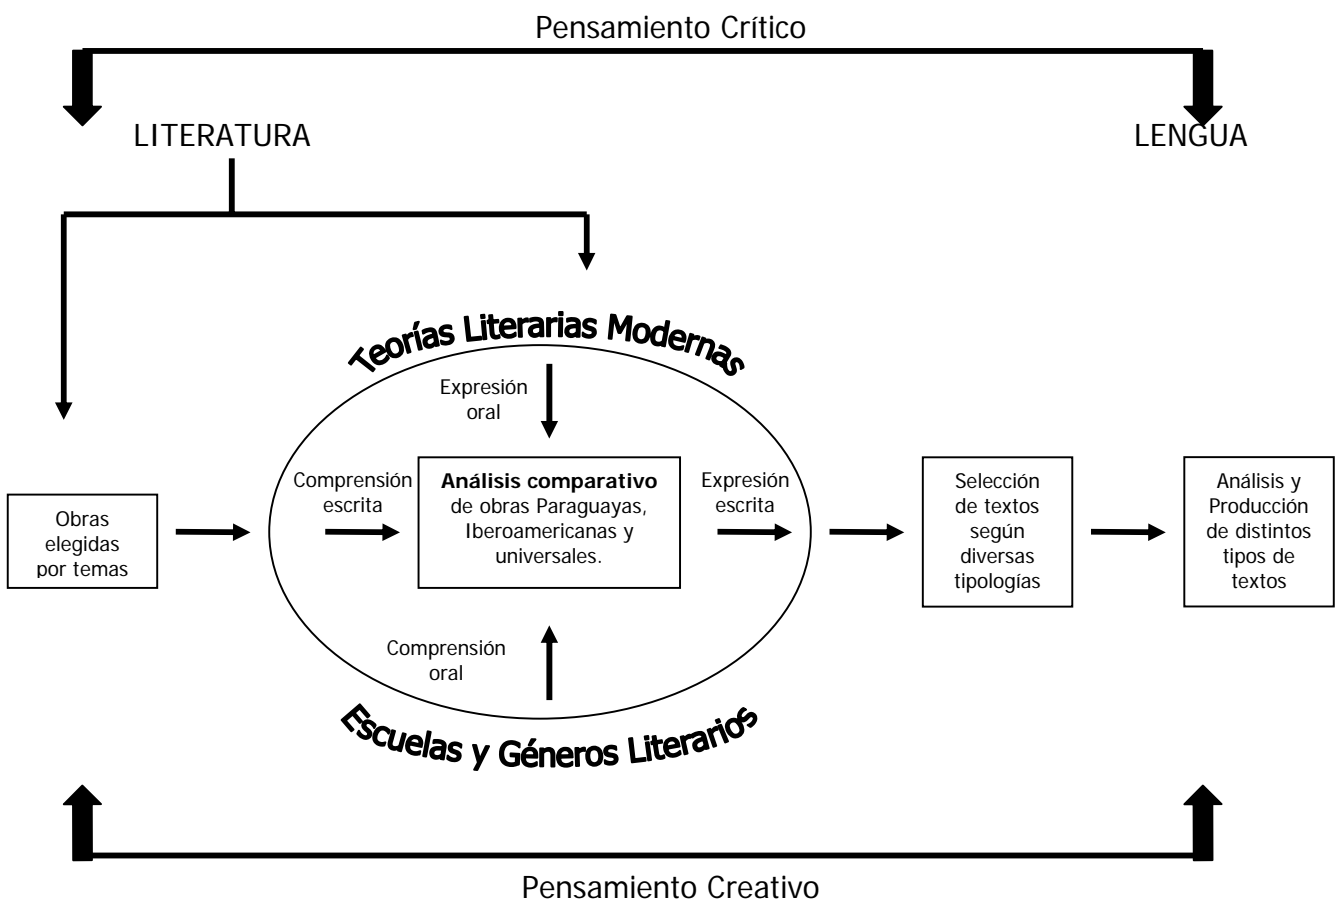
Pensamiento Crítico

LITERATURA

LENGUA

Teorías Literarias Modernas

Expresión oral

Obras elegidas por temas

Comprensión escrita

**Análisis comparativo** de obras Paraguayas, Iberoamericanas y universales.

Expresión escrita

Selección de textos según diversas tipologías

Análisis y Producción de distintos tipos de textos

Comprensión oral

Escuelas y Géneros Literarios

Pensamiento Creativo